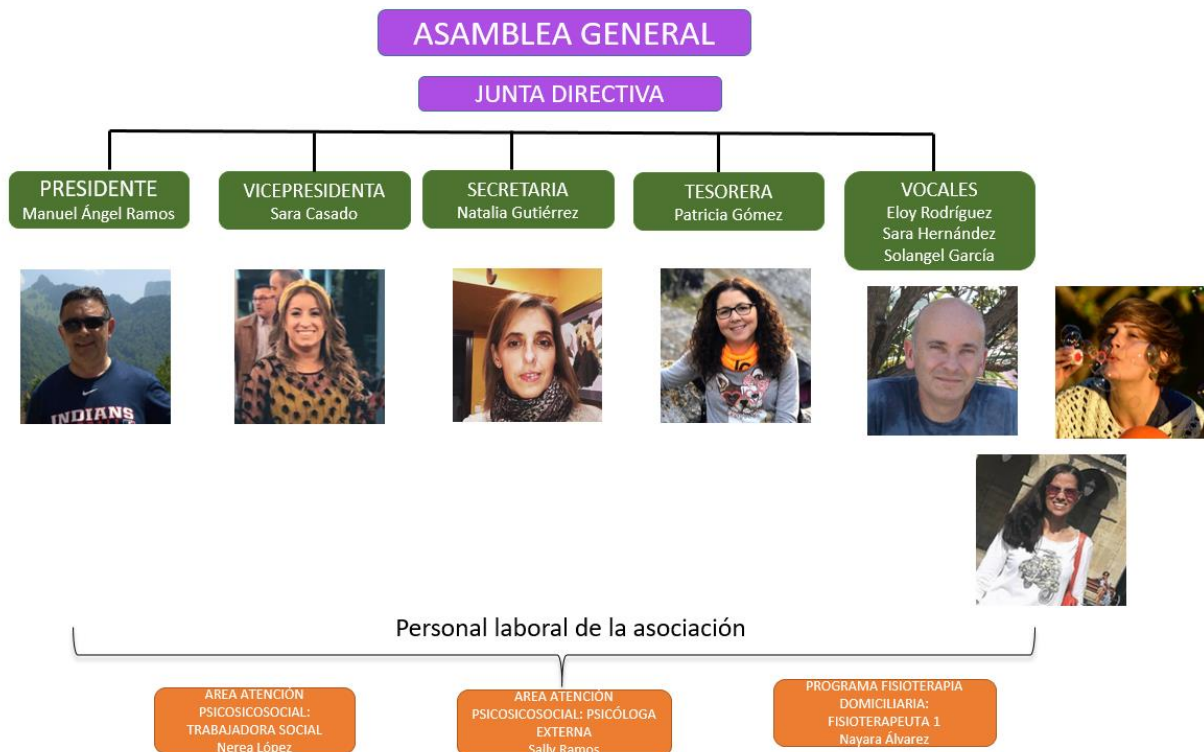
ASAMBLEA GENERAL

JUNTA DIRECTIVA

PRESIDENTE
Manuel Ángel Ramos

VICEPRESIDENTA
Sara Casado

SECRETARIA
Natalia Gutiérrez

TESORERA
Patricia Gómez

VOCALES
Eloy Rodríguez
Sara Hernández
Solangel García

INDIANS

Personal laboral de la asociación

AREA ATENCIÓN PSICOSICOSOCIAL: TRABAJADORA SOCIAL
Nerea López

AREA ATENCIÓN PSICOSICOSOCIAL: PSICÓLOGA EXTERNA
Sally Ramos

PROGRAMA FISIOTERAPIA DOMICILIARIA: FISIOTERAPEUTA 1
Nayara Álvarez